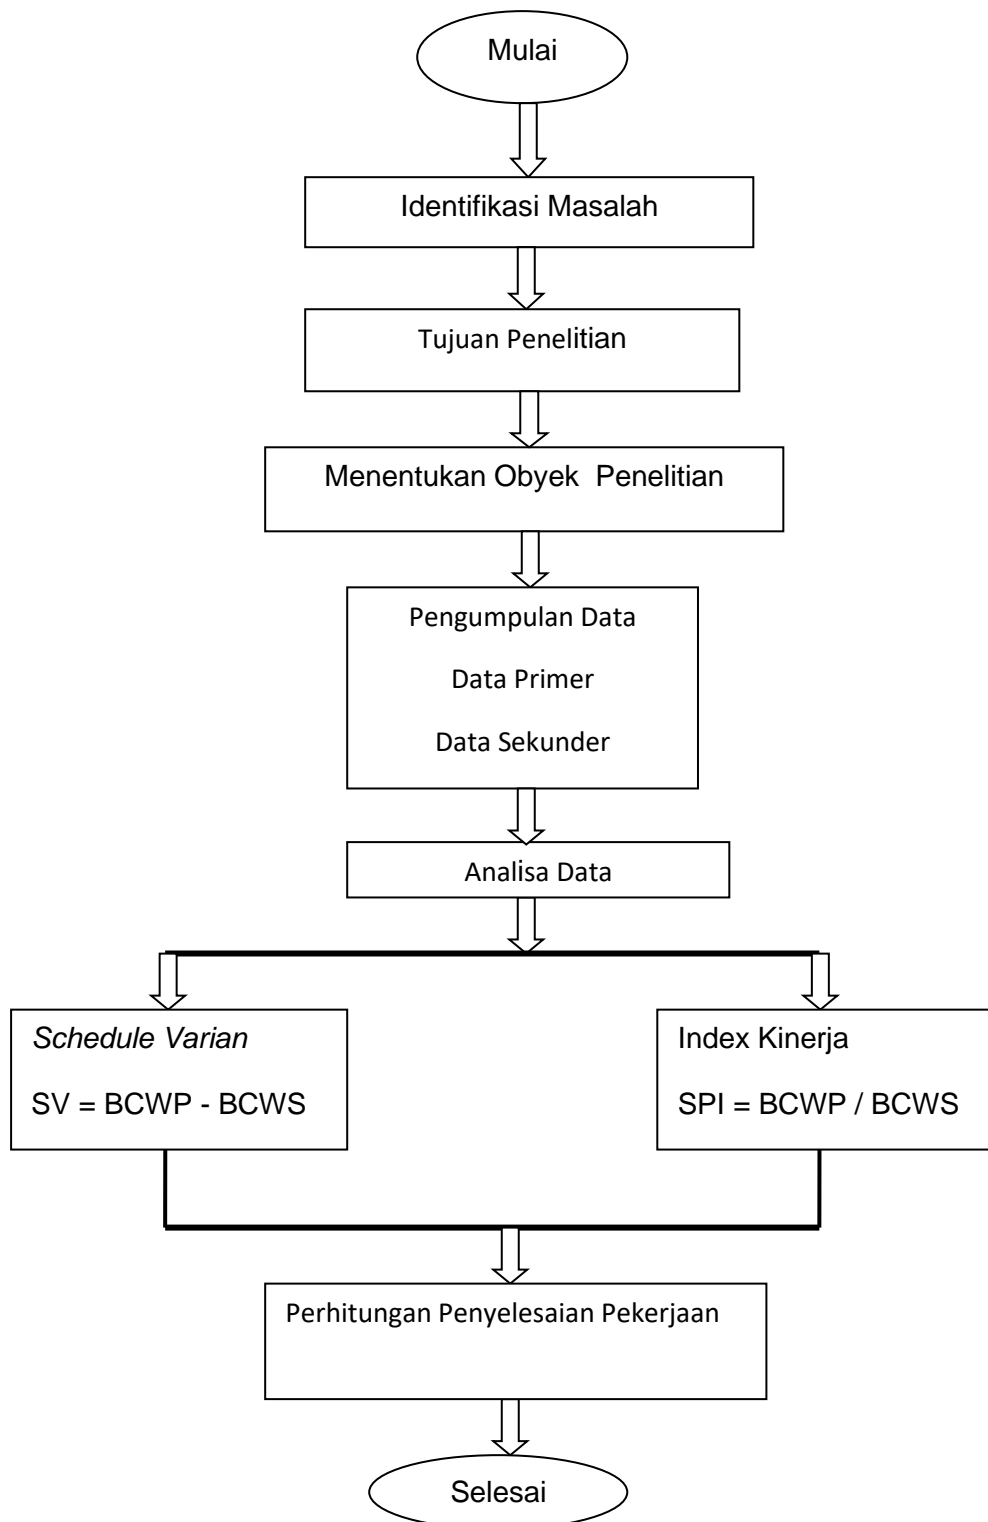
Mulai

Identifikasi Masalah

Tujuan Penelitian

Menentukan Obyek Penelitian

Pengumpulan Data

Data Primer

Data Sekunder

Analisa Data

*Schedule Varian*

SV = BCWP - BCWS

Index Kinerja

SPI = BCWP / BCWS

Perhitungan Penyelesaian Pekerjaan

Selesai